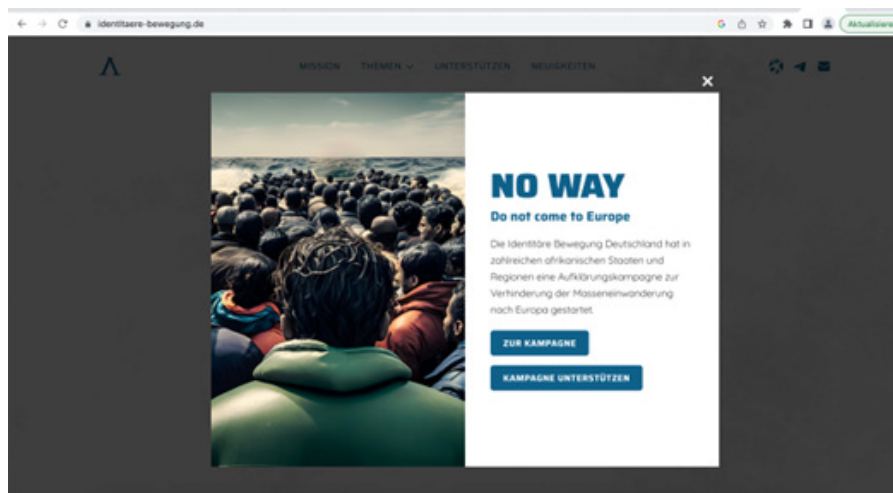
identitaere-bewegung.de

Aktualisiere

MISSION THEMEN UNTERSTÜTZEN NEUIGKEITEN

NO WAY
Do not come to Europe

Die Identitäre Bewegung Deutschland hat in zahlreichen afrikanischen Staaten und Regionen eine Aufklärungskampagne zur Verhinderung der Masseneinwanderung nach Europa gestartet.

ZUR KAMPAGNE

KAMPAGNE UNTERSTÜTZEN